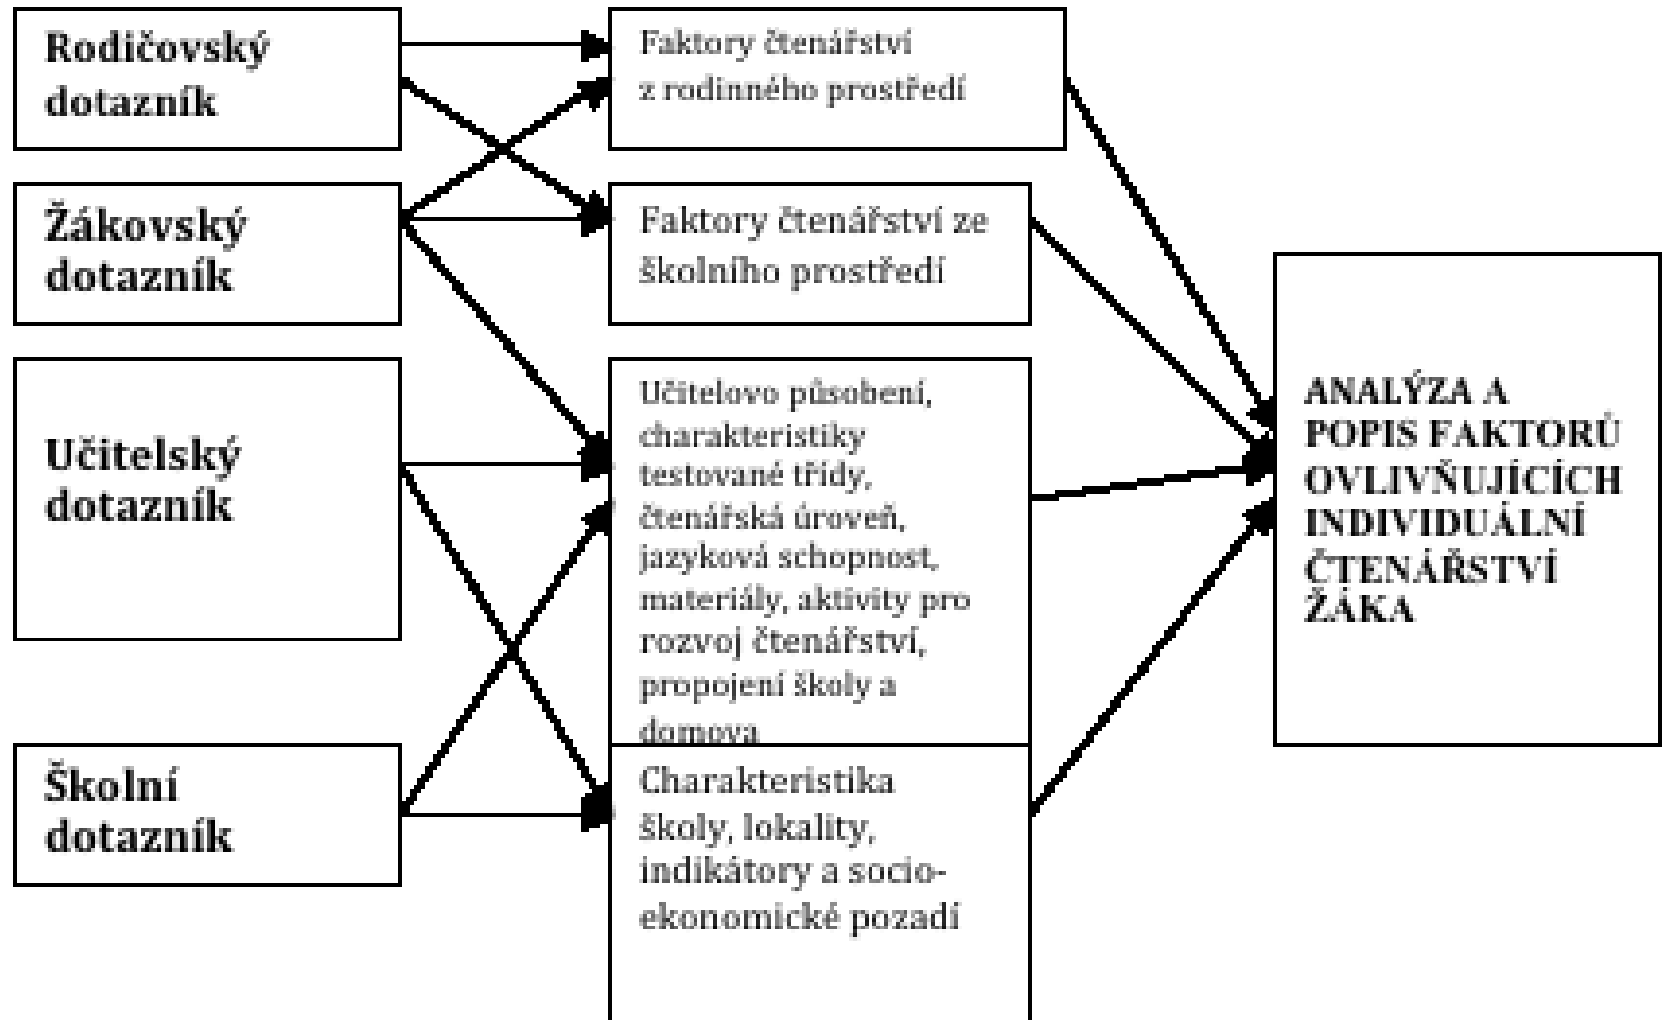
Rodičovský dotazník

Žákovský dotazník

Učitelský dotazník

Školní dotazník

Faktory čtenářství z rodinného prostředí

Faktory čtenářství ze školního prostředí

Učitelovo působení, charakteristiky testované třídy, čtenářská úroveň, jazyková schopnost, materiály, aktivity pro rozvoj čtenářství, propojení školy a domova

Charakteristika školy, lokality, indikátory a socio-ekonomické pozadí

ANALÝZA A POPIS FAKTORŮ OVLIVŇUJÍCÍCH INDIVIDUÁLNÍ ČTENÁŘSTVÍ ŽÁKA